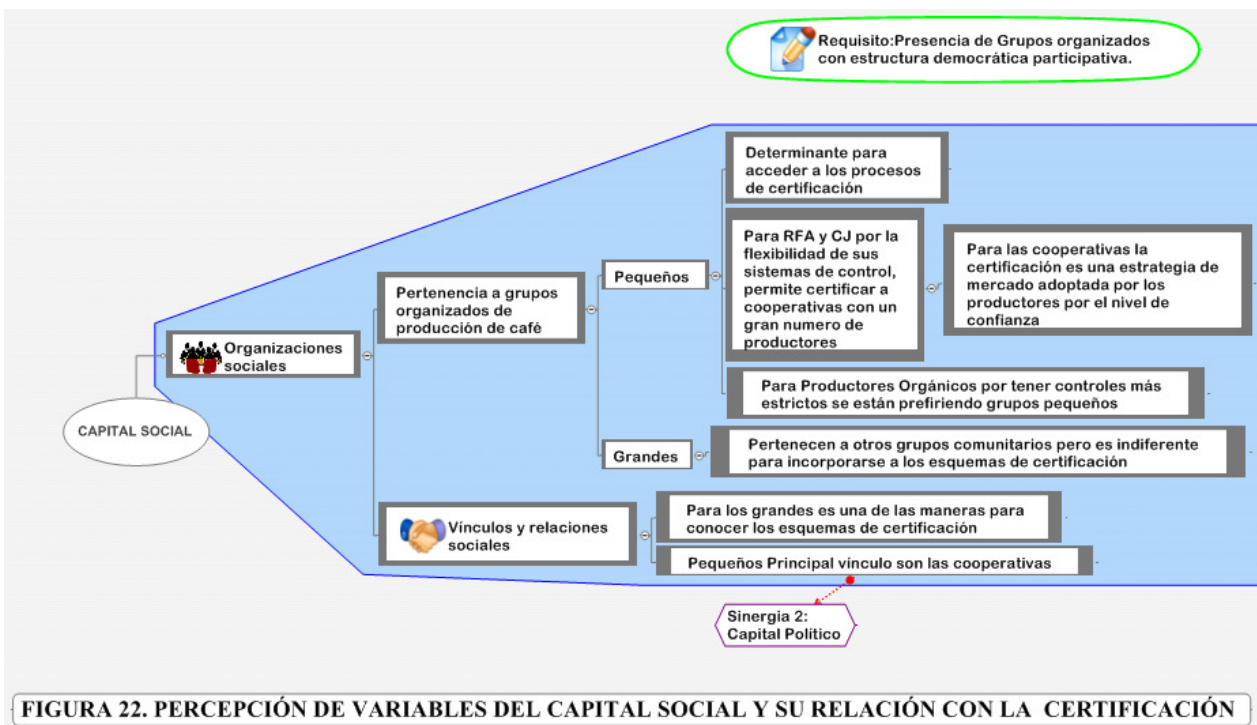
Requisito:Presencia de Grupos organizados con estructura democrática participativa.

CAPITAL SOCIAL

Organizaciones sociales

Pertenencia a grupos organizados de producción de café

Pequeños

Determinante para acceder a los procesos de certificación

Para RFA y CJ por la flexibilidad de sus sistemas de control, permite certificar a cooperativas con un gran numero de productores

Para las cooperativas la certificación es una estrategia de mercado adoptada por los productores por el nivel de confianza

Para Productores Orgánicos por tener controles más estrictos se están prefiriendo grupos pequeños

Grandes

Pertenecen a otros grupos comunitarios pero es indiferente para incorporarse a los esquemas de certificación

Vínculos y relaciones sociales

Para los grandes es una de las maneras para conocer los esquemas de certificación

Pequeños Principal vínculo son las cooperativas

Sinergia 2: Capital Político

FIGURA 22. PERCEPCIÓN DE VARIABLES DEL CAPITAL SOCIAL Y SU RELACIÓN CON LA CERTIFICACIÓN